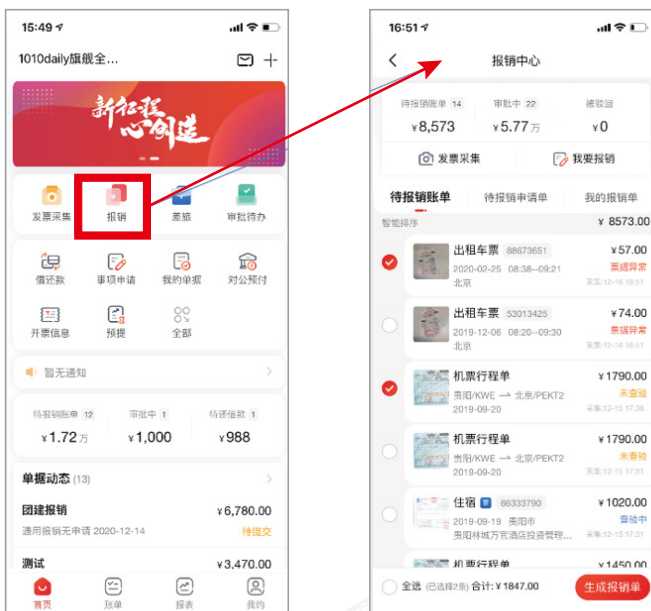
15:49

1010daily旗舰全...

新征程 心创造

发票采集
报销
差旅
审批待办

借还款
事项申请
我的单据
对公预付

开票信息
预提
全部

暂无通知

待报销账单 12
¥1.72万
审批中 1
¥1,000
待还借款 1
¥988

单据动态 (13)

团建报销
¥6,780.00
通用报销无申请 2020-12-14
待提交

测试
¥3,470.00

首页
账单
报表
我的

16:51

报销中心

待报销账单 14
¥8,573
审批中 22
¥5.77万
被驳回
¥0

发票采集
我要报销

待报销账单
待报销申请单
我的报销单

智能排序
¥ 8573.00

出租车票 88673651
¥57.00
2020-02-25 08:38--09:21
票据异常
北京
采集: 12-16 16:51

出租车票 53013425
¥74.00
2019-12-06 08:20--09:30
票据异常
北京
采集: 12-16 16:51

机票行程单
¥1790.00
贵阳/KWE → 北京/PEKT2
未查验
2019-09-20
采集: 12-15 17:28

机票行程单
¥1790.00
贵阳/KWE → 北京/PEKT2
未查验
2019-09-20
采集: 12-15 17:31

住宿 66333790
¥1020.00
2019-09-19 贵阳市
查验中
贵阳林城万宜酒店投资管理...
采集: 12-15 17:31

机票行程单
¥1450.00

全选 (已选择2条) 合计: ¥1847.00
生成报销单